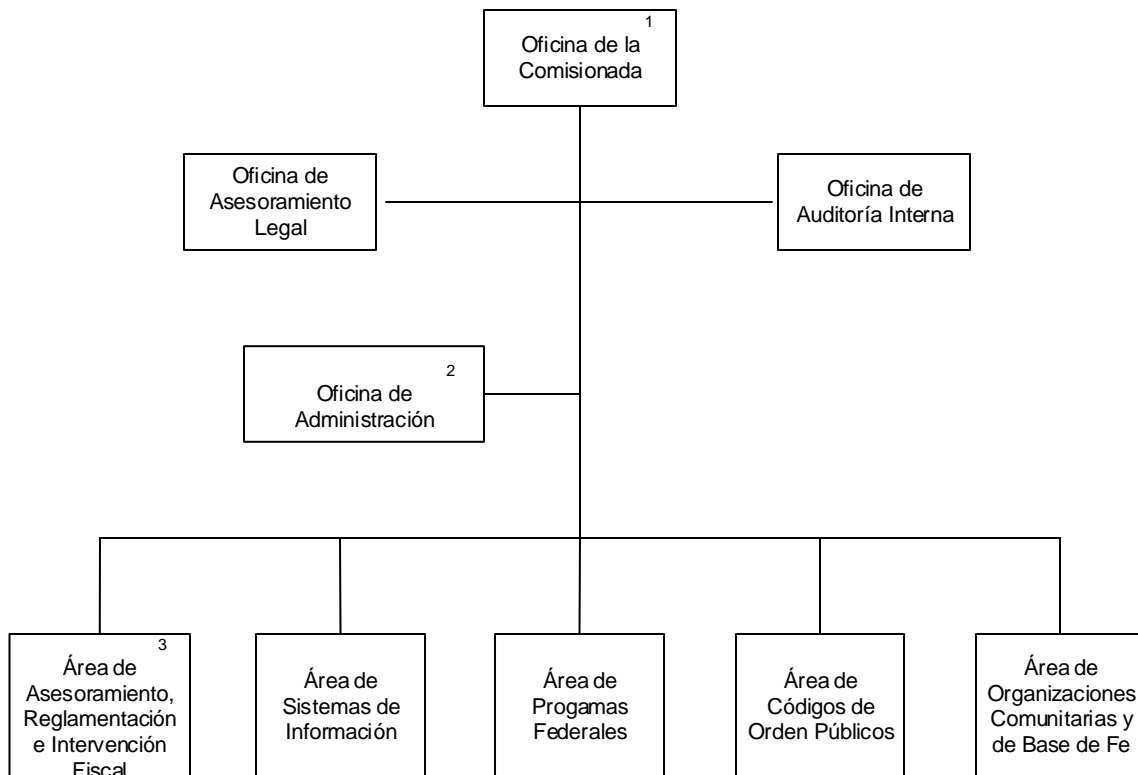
1
Oficina de la Comisionada

Oficina de Asesoramiento Legal

Oficina de Auditoría Interna

2
Oficina de Administración

3
Área de Asesoramiento, Reglamentación e Intervención Fiscal

Área de Sistemas de Información

Área de Progamas Federales

Área de Códigos de Orden Públicos

Área de Organizaciones Comunitarias y de Base de Fe